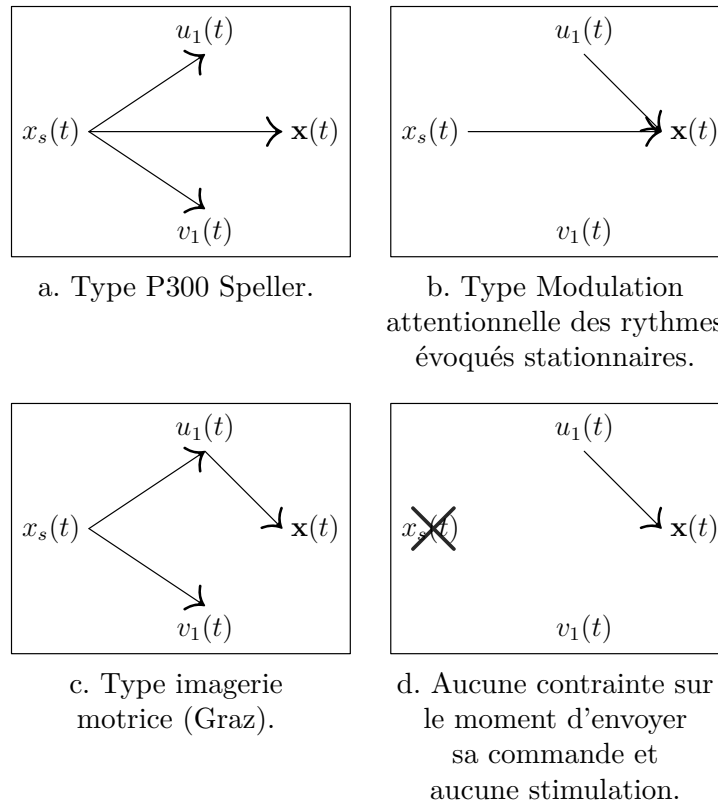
$u_1(t)$

$x_s(t)$

$\mathbf{x}(t)$

$v_1(t)$

a. Type P300 Speller.

$u_1(t)$

$x_s(t)$

$\mathbf{x}(t)$

$v_1(t)$

b. Type Modulation attentionnelle des rythmes évoqués stationnaires.

$u_1(t)$

$x_s(t)$

$\mathbf{x}(t)$

$v_1(t)$

c. Type imagerie motrice (Graz).

$u_1(t)$

$x_s(t)$

$\mathbf{x}(t)$

$v_1(t)$

d. Aucune contrainte sur le moment d'envoyer sa commande et aucune stimulation.